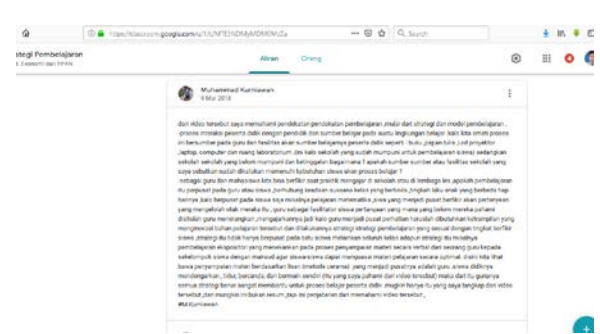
https://classroom.google.com/u/1/c/MTE3NDMyMDM5MzZa

Search

stegi Pembelajaran
1 Ekonomi dan PPKN

Aliran

Orang

Muhammad Kurniawan
9 Mar 2018

dari video tersebut saya memahami pendekatan pendekatan pembelajaran ,mulai dari strategi dan model pembelajaran . -proses interaksi peserta didik dengan pendidik dan sumber belajar pada suatu lingkungan belajar. kalo kita simak proses ini bersumber pada guru dan fasilitas akan sumber belajarnya peserta didik seperti : buku ,papan tulis ,lcd proyektor ,laptop, computer dan ruang laboratorium ,dll kalo sekolah yang sudah mumpuni untuk pembelajaran siswa) sedangkan sekolah sekolah yang belum mumpuni dan terbinggalan bagaimana ? apakah sumber sumber atau fasilitas sekolah yang saya sebutkan sudah dibutuhkan memenuhi kebutuhan siswa akan proses belajar ?

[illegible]

#MKurniawan